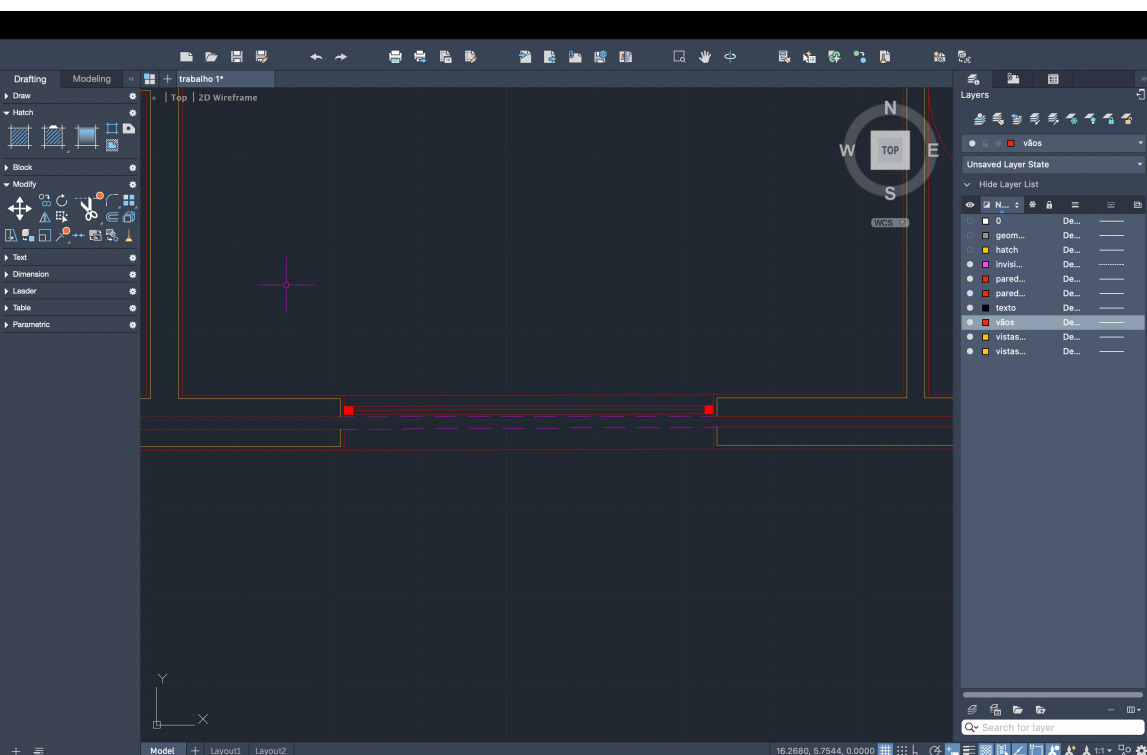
Drafting
Modeling
trabalho 1*
Draw
Hatch
Block
Modify
Text
Dimension
Leader
Table
Parametric
- | Top | 2D Wireframe
N
W
TOP
E
S
WCS
Layers
vãos
Unsaved Layer State
Hide Layer List

| N... |  |
|---|---|
| 0 | De... |
| geom... | De... |
| hatch | De... |
| invisi... | De... |
| pared... | De... |
| pared... | De... |
| texto | De... |
| vãos | De... |
| vistas... | De... |
| vistas... | De... |

Search for layer
Y
X
Model
Layout1
Layout2
16.2680, 5.7544, 0.0000
1:1